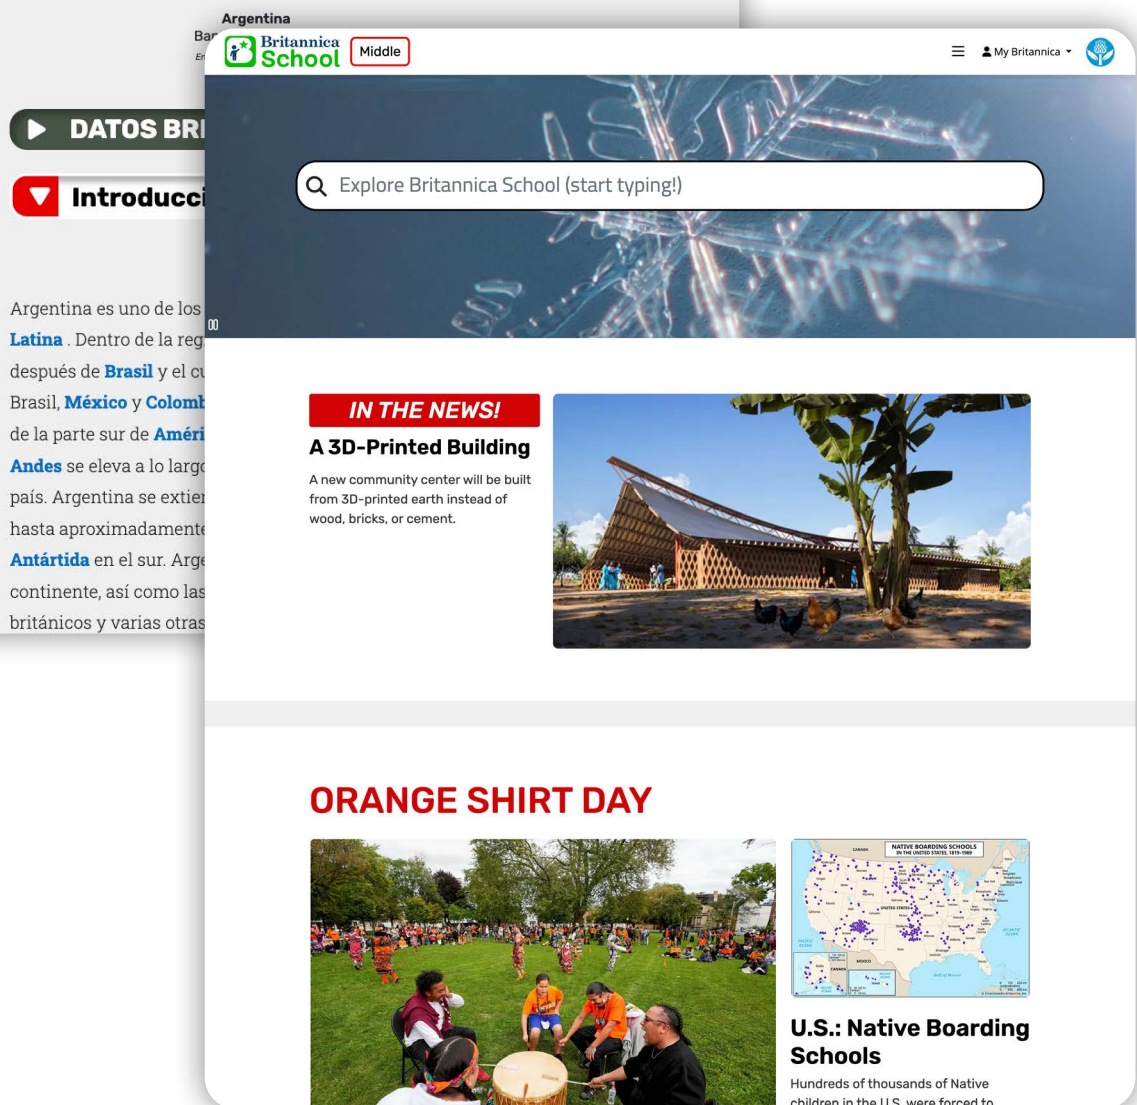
Argentina

Bar

DATOS BRI

Introducci

Argentina es uno de los Latina. Dentro de la reg después de Brasil y el cu Brasil, México y Colomb de la parte sur de Améri Andes se eleva a lo largo país. Argentina se extien hasta aproximadamente Antártida en el sur. Arge continente, así como las británicos y varias otras

Britannica School Middle

My Britannica

Explore Britannica School (start typing!)

IN THE NEWS!

A 3D-Printed Building

A new community center will be built from 3D-printed earth instead of wood, bricks, or cement.

ORANGE SHIRT DAY

NATIVE BOARDING SCHOOLS IN THE UNITED STATES, 1819–1969

CANADA

UNITED STATES

MEXICO

U.S.: Native Boarding Schools

Hundreds of thousands of Native children in the U.S. were forced to